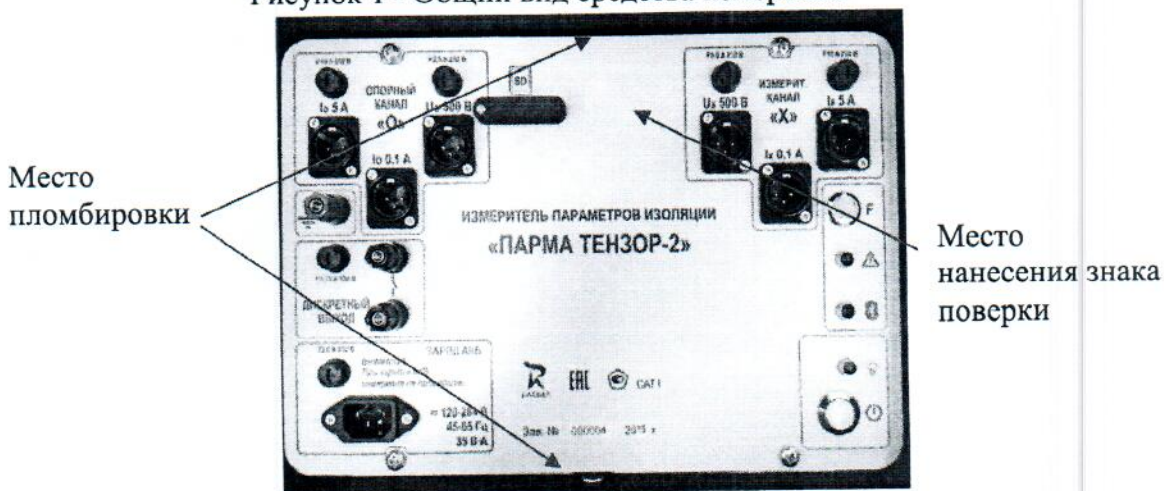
Рисунок 1 - Общий вид средства измерений

Место пломбировки

Место нанесения знака поверки

ОПОРНЫЙ КАНАЛ «О»

$I_0$ 5 А

$U_0$ 500 В

$I_0$ 0.1 А

SD

ИЗМЕРИТ. КАНАЛ «Х»

$U_x$ 500 В

$I_x$ 5 А

$I_x$ 0.1 А

ИЗМЕРИТЕЛЬ ПАРАМЕТРОВ ИЗОЛЯЦИИ

«ПАРМА ТЕНЗОР-2»

ДИСКРЕТНЫЙ ВЫХОД

ЗАРЯДКА

~ 120-264 В 45-65 Гц 35 В·А

EAC CAT I

Зав. № 000004 2015 г.

F